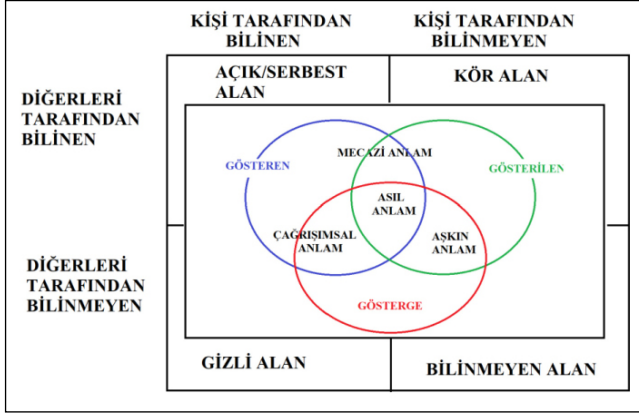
KİŞİ TARAFINDAN BİLİNEN

KİŞİ TARAFINDAN BİLİNMEYEN

DİĞERLERİ TARAFINDAN BİLİNEN

AÇIK/SERBEST ALAN

KÖR ALAN

GÖSTEREN

MECAZİ ANLAM

GÖSTERİLEN

ASIL ANLAM

ÇAĞRIŞIMSAL ANLAM

AŞKIN ANLAM

GÖSTERGE

DİĞERLERİ TARAFINDAN BİLİNMEYEN

GİZLİ ALAN

BİLİNMEYEN ALAN